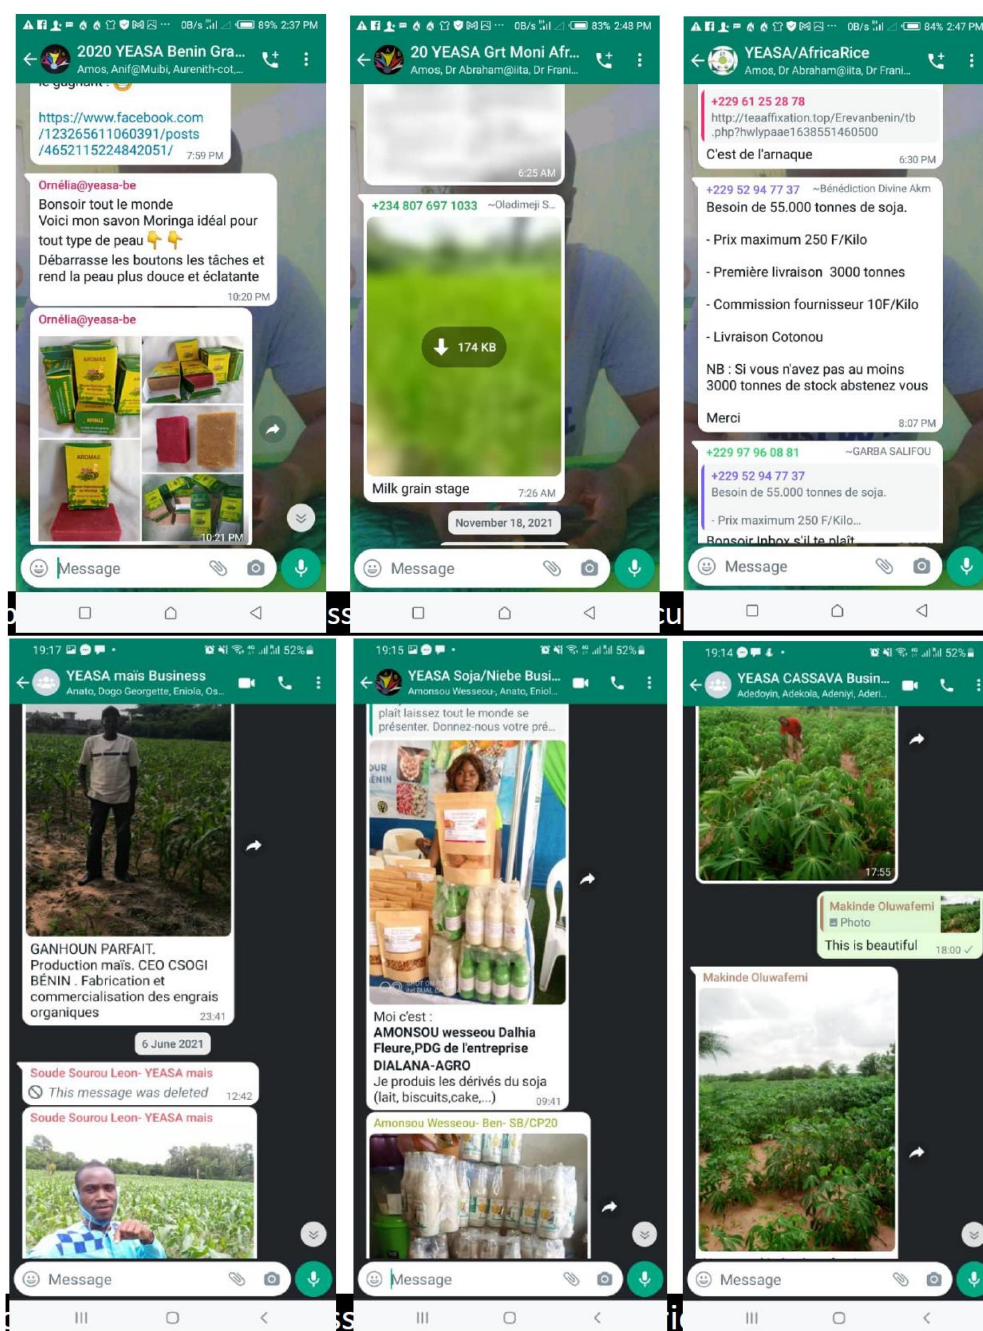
0B/s 89% 2:37 PM
2020 YEASA Benin Gra...
Amos, Anif@Muibi, Aurenith-cot,...
https://www.facebook.com/123265611060391/posts/4652115224842051/ 7:59 PM
Ornélia@yeasa-be
Bonsoir tout le monde
Voici mon savon Moringa idéal pour tout type de peau 👇👇
Débarrasse les boutons les tâches et rend la peau plus douce et éclatante
10:20 PM
Ornélia@yeasa-be
10:21 PM
Message

0B/s 83% 2:48 PM
20 YEASA Grt Moni Afr...
Amos, Dr Abraham@iita, Dr Frani...
6:25 AM
+234 807 697 1033 ~Oladimeji S...
174 KB
Milk grain stage 7:26 AM
November 18, 2021
Message

0B/s 84% 2:47 PM
YEASA/AfricaRice
Amos, Dr Abraham@iita, Dr Frani...
+229 61 25 28 78
http://teaaffixation.top/Erevanbenin/tb.php?hwlypaae1638551460500
C'est de l'arnaque 6:30 PM
+229 52 94 77 37 ~Bénédiction Divine Akm
Besoin de 55.000 tonnes de soja.
- Prix maximum 250 F/Kilo
- Première livraison 3000 tonnes
- Commission fournisseur 10F/Kilo
- Livraison Cotonou
NB : Si vous n'avez pas au moins 3000 tonnes de stock abstenez vous
Merci 8:07 PM
+229 97 96 08 81 ~GARBA SALIFOU
+229 52 94 77 37
Besoin de 55.000 tonnes de soja.
- Prix maximum 250 F/Kilo...
Bonsoir Inbox s'il te plaît
Message

19:17 52%
YEASA maïs Business
Anato, Dogo Georgette, Eniola, Os...
GANHOUN PARFAIT.
Production maïs. CEO CSOGI BÉNIN . Fabrication et commercialisation des engrais organiques 23:41
6 June 2021
Soude Sourou Leon- YEASA mais
This message was deleted 12:42
Soude Sourou Leon- YEASA mais
Message

19:15 52%
YEASA Soja/Niebe Busi...
Amonsou Wesseou, Anato, Eniol...
plaît laissez tout le monde se présenter. Donnez-nous votre pré...
Moi c'est :
AMONSOU wesseou Dalhia Fleure,PDG de l'entreprise DIALANA-AGRO
Je produis les dérivés du soja (lait, biscuits,cake,...) 09:41
Amonsou Wesseou- Ben- SB/CP20
Message

19:14 52%
YEASA CASSAVA Busin...
Adedoyin, Adekola, Adeniyi, Aderi...
17:55
Makinde Oluwafemi
Photo
This is beautiful 18:00
Makinde Oluwafemi
Message